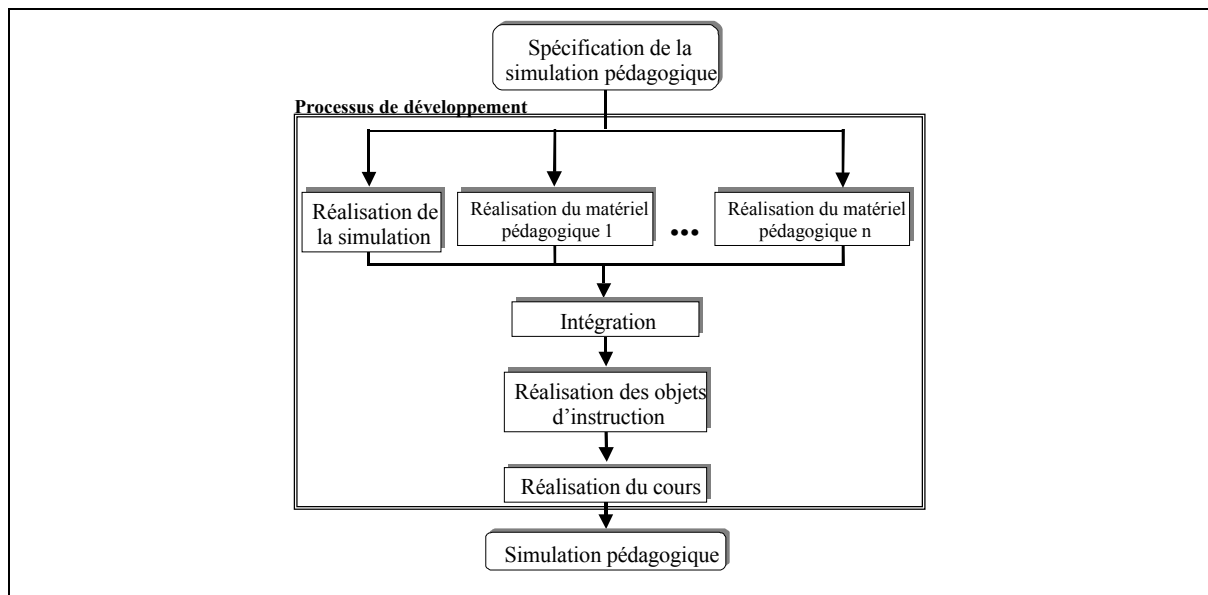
Spécification de la simulation pédagogique

Processus de développement

Réalisation de la simulation

Réalisation du matériel pédagogique 1

•••

Réalisation du matériel pédagogique n

Intégration

Réalisation des objets d'instruction

Réalisation du cours

Simulation pédagogique